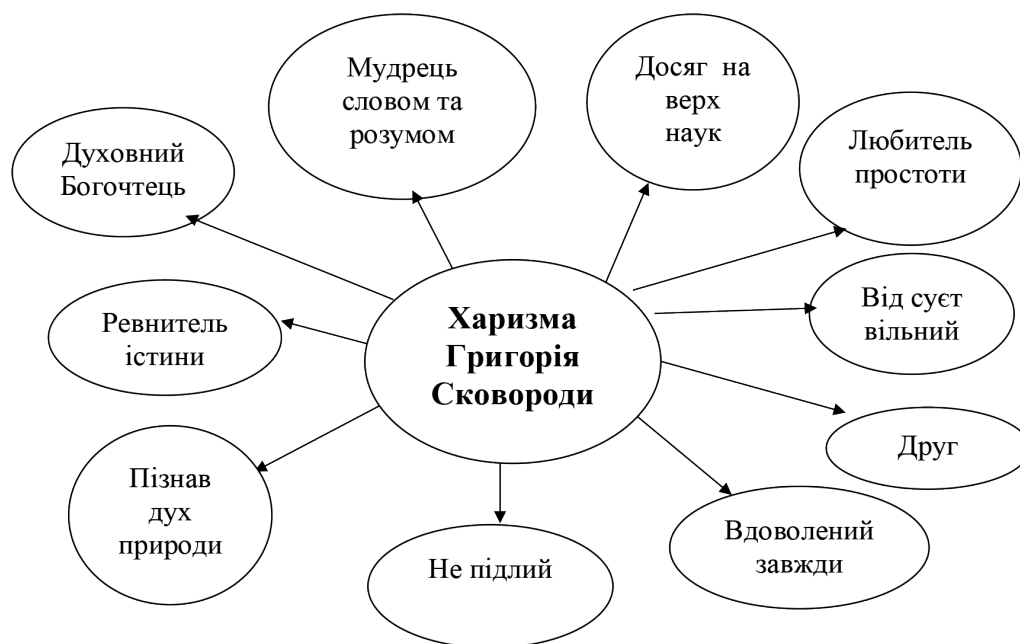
Мудрець словом та розумом

Досяг на верх наук

Духовний Богочтець

Любитель простоти

Ревнитель істини

Харизма Григорія Сковороди

Від суєт вільний

Друг

Пізнав дух природи

Не підлий

Вдоволений завжди